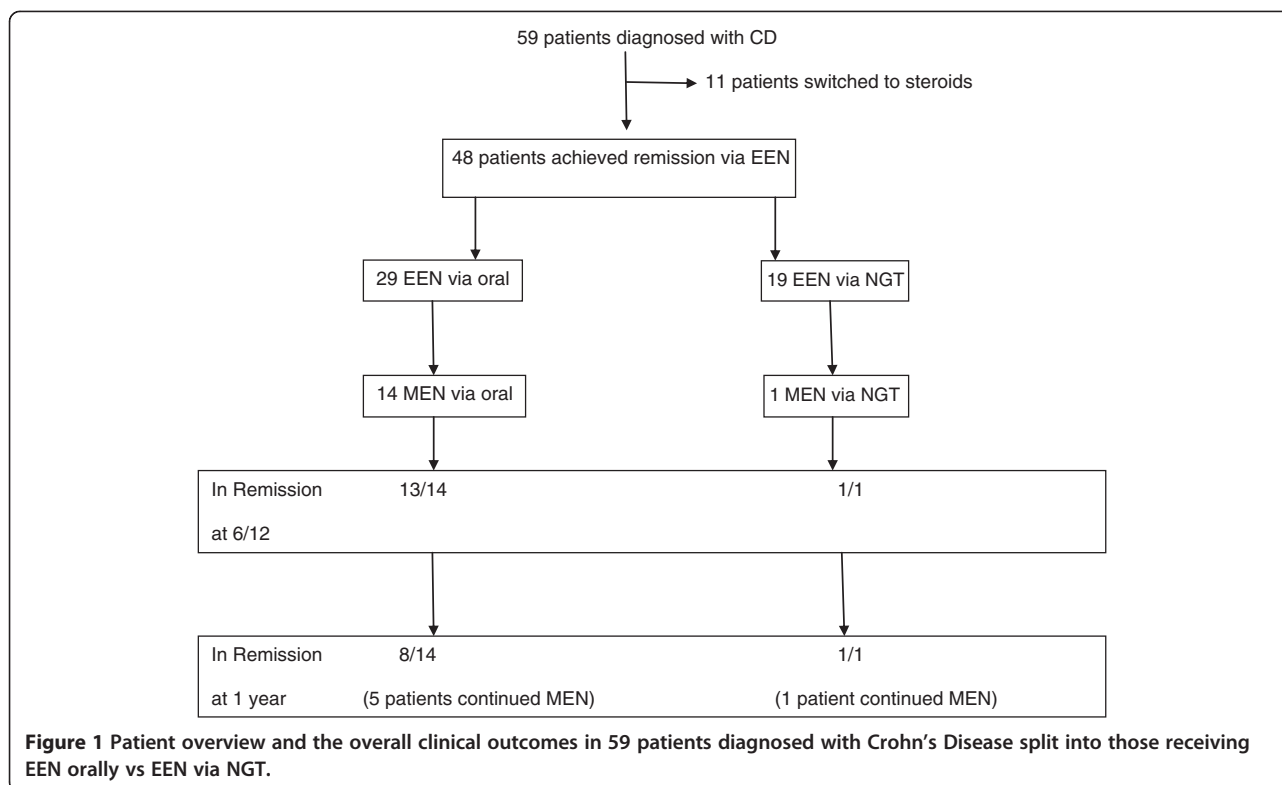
59 patients diagnosed with CD

11 patients switched to steroids

48 patients achieved remission via EEN

29 EEN via oral

19 EEN via NGT

14 MEN via oral

1 MEN via NGT

In Remission at 6/12 13/14 1/1

In Remission at 1 year 8/14 (5 patients continued MEN) 1/1 (1 patient continued MEN)

**Figure 1 Patient overview and the overall clinical outcomes in 59 patients diagnosed with Crohn's Disease split into those receiving EEN orally vs EEN via NGT.**